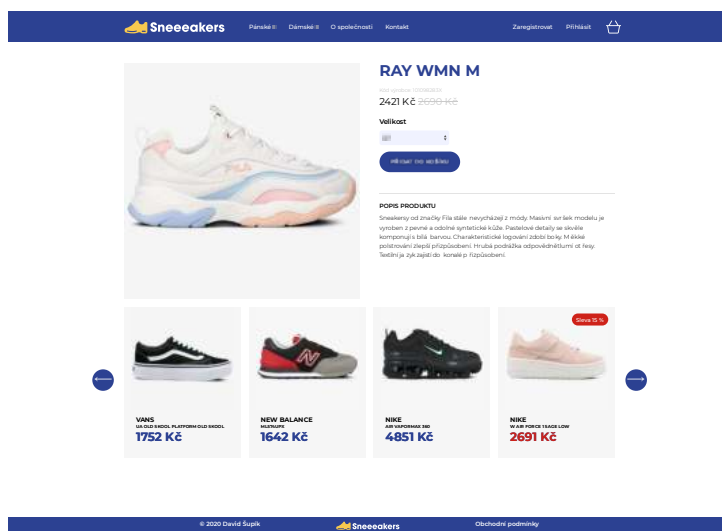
Sneeeakers Pánské Dámské O společnosti Kontakt Zaregistrovat Přihlásit

RAY WMN M

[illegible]

2421 Kč 2690 Kč

Velikost

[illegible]

Přidat do košíku

POPIS PRODUKTU

Sneakersy od značky Fila stále nevycházejí z módy. Masivní svršek modelu je vyroben z pevné a odolné syntetické kůže. Pastelové detaily se skvěle kombinují s bílá barvou. Charakteristické logování zdobí boky. M ěkké polstrování zlepší přizpůsobení. Hrubá podrážka odpovědnětlumí ot řesy. Textilní je zykzajistí do konalé p řizpůsobení.

VANS
UA OLD SKOOL PLATFORM OLD SKOOL
1752 Kč

NEW BALANCE
ML574JPE
1642 Kč

NIKE
AIR VAPORMAX 360
4851 Kč

Sleva 15 %
NIKE
W AIR FORCE 1 SAGE LOW
2691 Kč

© 2020 David Šupík Sneeeakers Obchodní podmínky